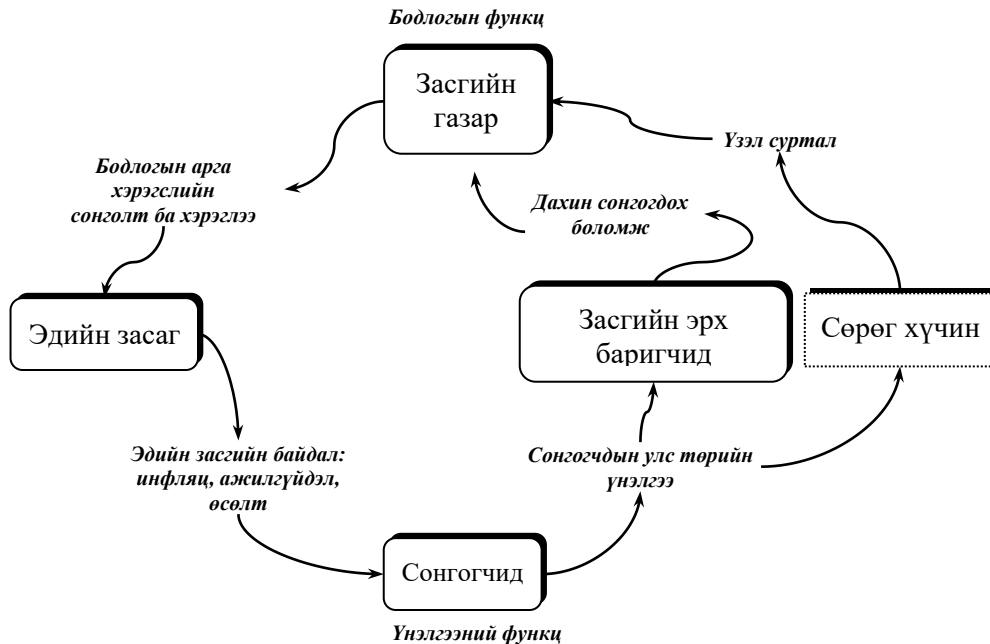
Бодлогын функц

Засгийн газар

Үзэл суртал

Бодлогын арга хэрэгслийн сонголт ба хэрэглээ

Дахин сонгогдох боломж

Эдийн засаг

Засгийн эрх баригчид

Сөрөг хүчин

Эдийн засгийн байдал: инфляц, ажилгүйдэл, өсөлт

Сонгогчдын улс төрийн үнэлгээ

Сонгогчид

Үнэлгээний функц